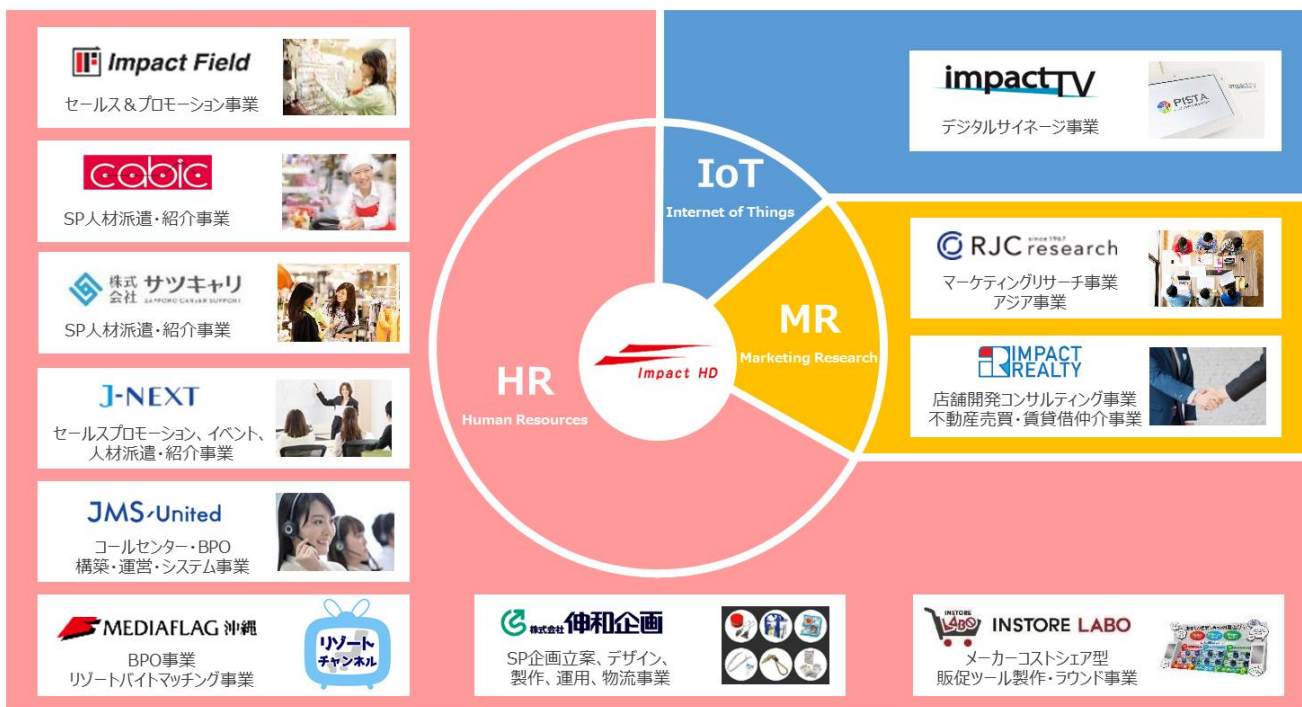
Impact Field
セールス＆プロモーション事業

cabic
SP人材派遣・紹介事業

株式会社 サツキャリ
SAPPORO CAREER SUPPORT
SP人材派遣・紹介事業

J-NEXT
セールスプロモーション、イベント、人材派遣・紹介事業

JMS United
コールセンター・BPO
構築・運営・システム事業

MEDIAFLAG 沖縄
BPO事業
リゾートバイトマッチング事業
リゾート チャンネル

impactTV
デジタルサイネージ事業
PISTA

IoT
Internet of Things

MR
Marketing Research

HR
Human Resources

Impact HD

RJC research
since 1962
マーケティングリサーチ事業
アジア事業

IMPACT REALTY
店舗開発コンサルティング事業
不動産売買・賃貸借仲介事業

株式会社 伸和企画
SP企画立案、デザイン、製作、運用、物流事業

INSTORE LABO
INSTORE LABO
メーカーコストシェア型
販促ツール製作・ラウンド事業